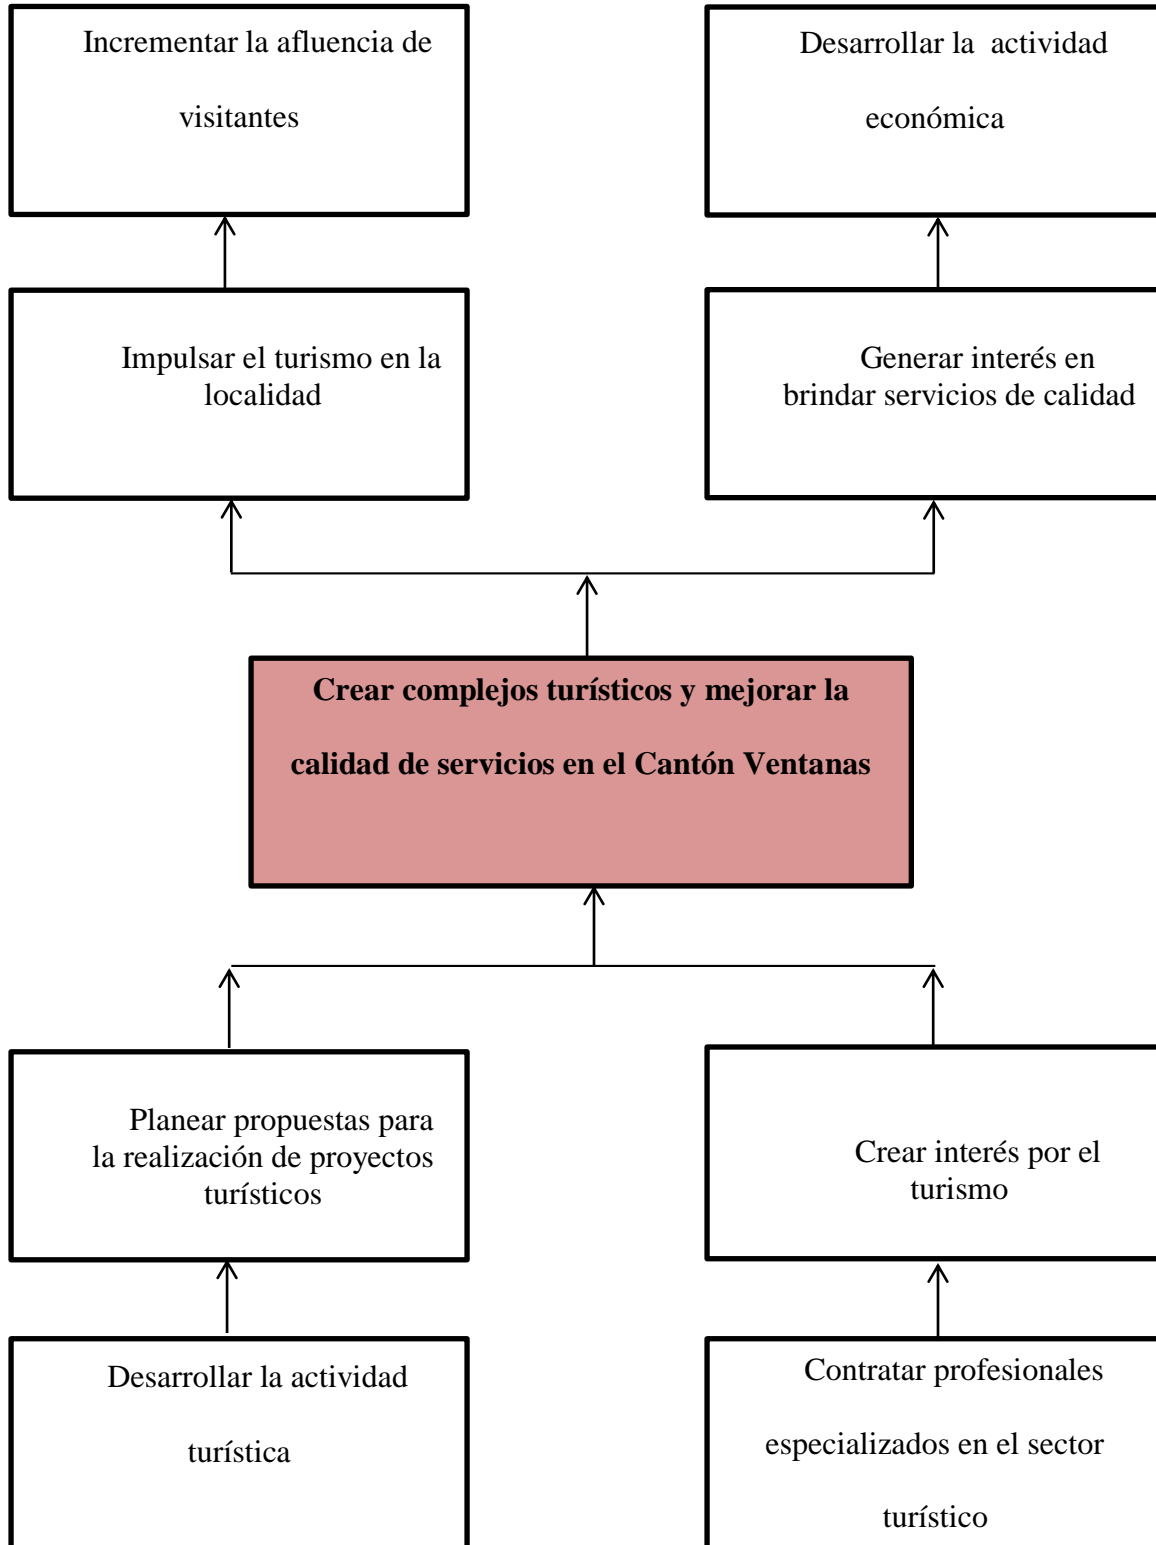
Incrementar la afluencia de visitantes

Desarrollar la actividad económica

Impulsar el turismo en la localidad

Generar interés en brindar servicios de calidad

**Crear complejos turísticos y mejorar la calidad de servicios en el Cantón Ventanas**

Planear propuestas para la realización de proyectos turísticos

Crear interés por el turismo

Desarrollar la actividad turística

Contratar profesionales especializados en el sector turístico